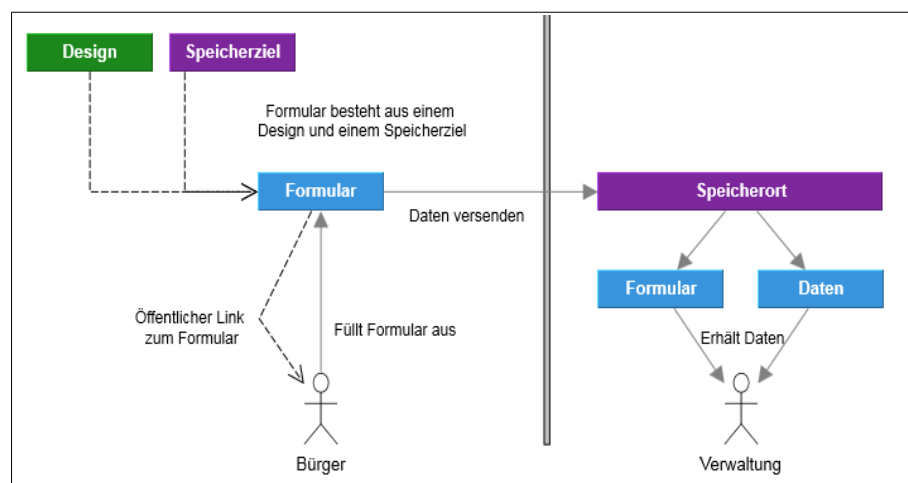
Design

Speicherziel

Formular besteht aus einem Design und einem Speicherziel

Formular

Daten versenden

Speicherort

Formular

Daten

Öffentlicher Link zum Formular

Füllt Formular aus

Erhält Daten

Bürger

Verwaltung